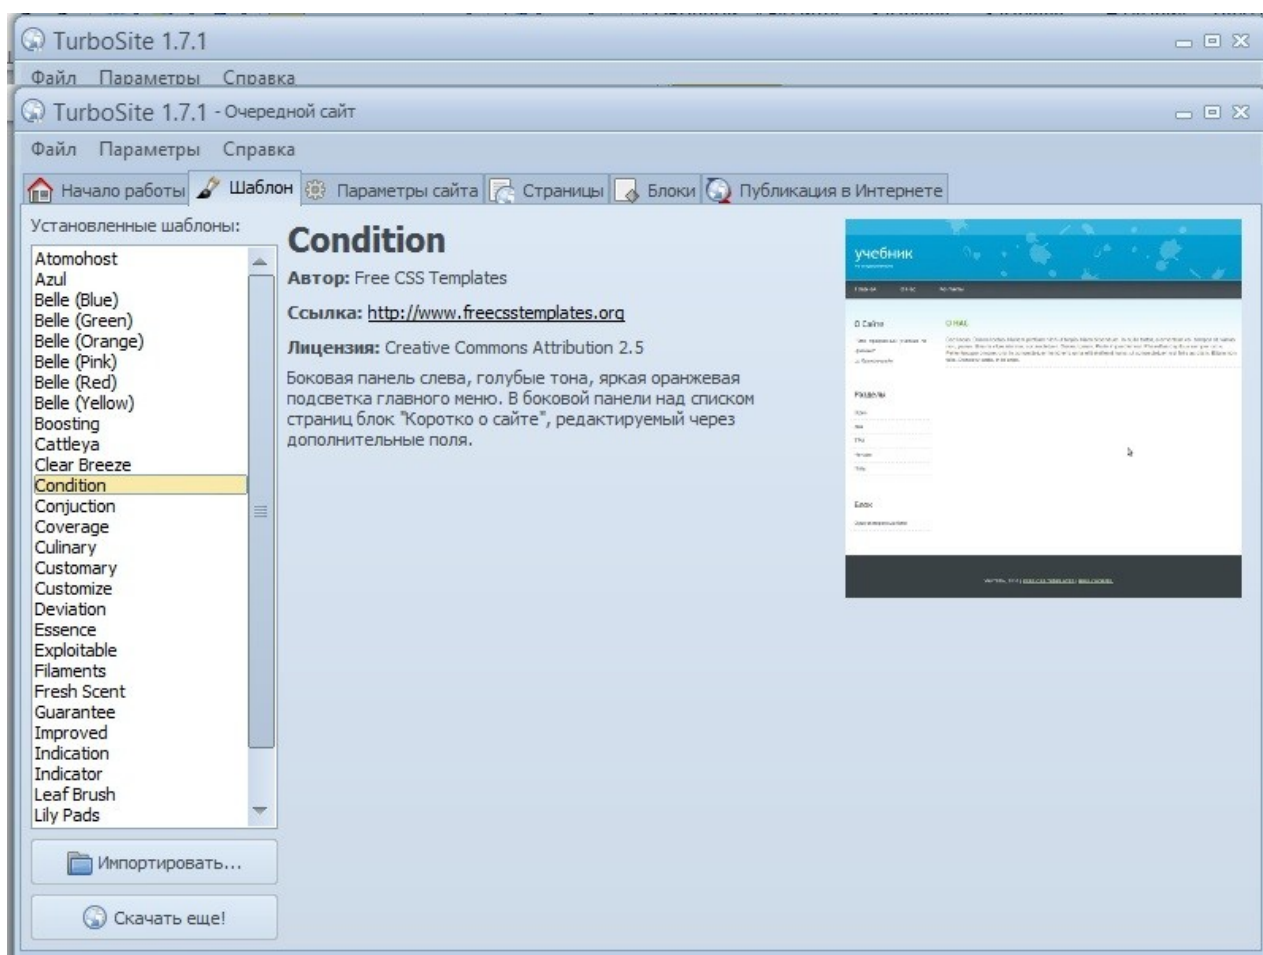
TurboSite 1.7.1

Файл Параметры Справка

TurboSite 1.7.1 - Очередной сайт

Файл Параметры Справка

Начало работы | Шаблон | Параметры сайта | Страницы | Блоки | Публикация в Интернете

Установленные шаблоны:

Atomohost
Azul
Belle (Blue)
Belle (Green)
Belle (Orange)
Belle (Pink)
Belle (Red)
Belle (Yellow)
Boosting
Cattleya
Clear Breeze
Condition
Conjuction
Coverage
Culinary
Customary
Customize
Deviation
Essence
Exploitable
Filaments
Fresh Scent
Guarantee
Improved
Indication
Indicator
Leaf Brush
Lily Pads

Импортировать...

Скачать еще!

Condition

Автор: Free CSS Templates

Ссылка: http://www.freecsstemplates.org

Лицензия: Creative Commons Attribution 2.5

Боковая панель слева, голубые тона, яркая оранжевая подсветка главного меню. В боковой панели над списком страниц блок "Коротко о сайте", редактируемый через дополнительные поля.

учебник

О Сайте

О НАС

Разделы

Блок